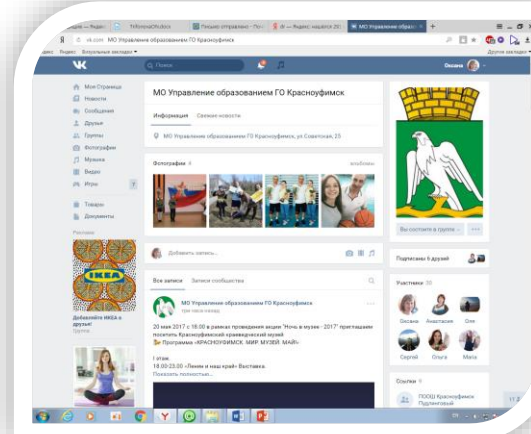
Я vk.com МО Управление образованием ГО Красноуфимск

Яндекс Визуальные закладки

Другие закладки

Поиск

Оксана

Моя Страница
Новости
Сообщения
Друзья
Группы
Фотографии
Музыка
Видео
Игры
Товары
Документы

Реклама

IKEA

Добавляйте IKEA в друзья!
Группа

МО Управление образованием ГО Красноуфимск

Информация Свежие новости

МО Управление образованием ГО Красноуфимск, ул Советская, 23

Фотографии 4

альбомы

Добавить запись...

Все записи Записи сообщества

МО Управление образованием ГО Красноуфимск
три часа назад

20 мая 2017 с 18:00 в рамках проведения акции "Ночь в музее - 2017" приглашаем посетить Красноуфимский краеведческий музей
Программа «КРАСНОУФИМСК. МИР. МУЗЕЙ. МАЙ»

I этаж
18.00-23.00 «Ленин и наш край» Выставка.
Показать полностью...

Вы состоите в группе

Подписаны 6 друзей

Участники 30

Оксана Анастасия Оля

Сергей Ольга Майя

Ссылки 6

ПООЩ Красноуфимск
Подлинный

Y

W